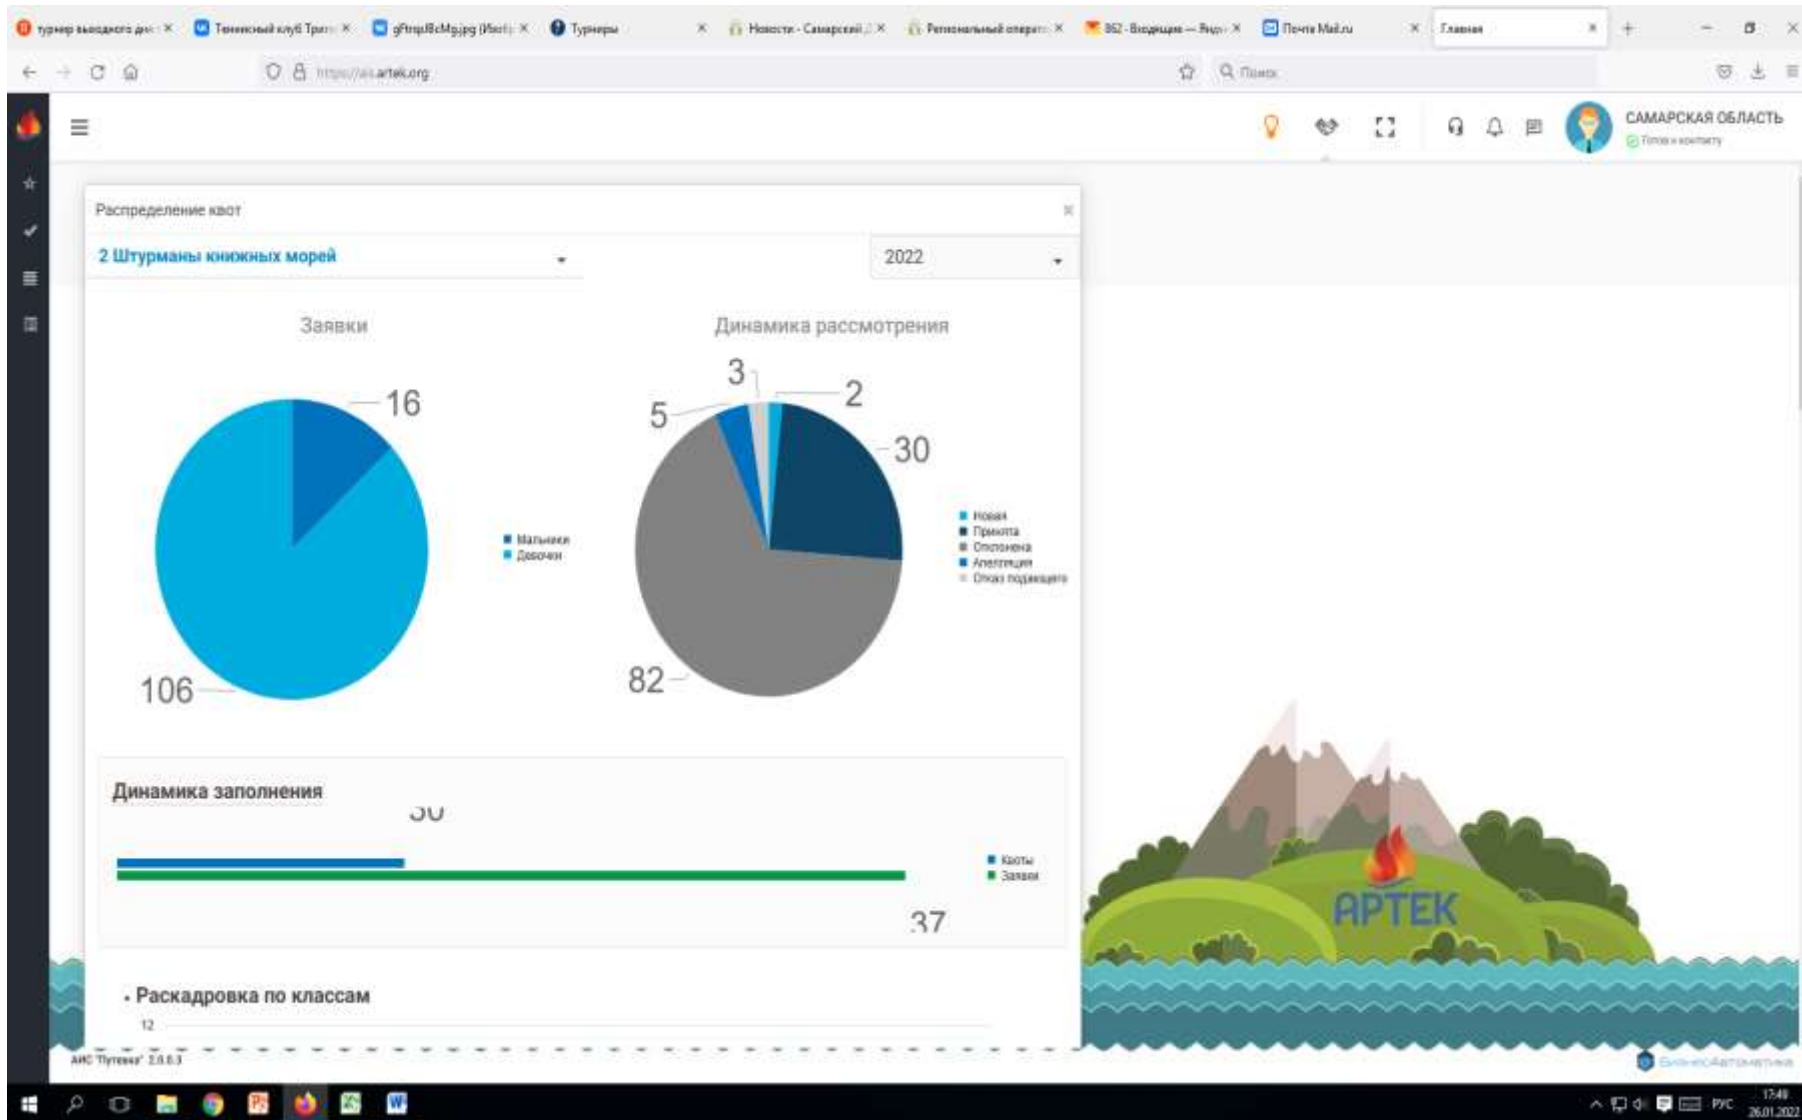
турнир выходного дн × Теннисный клуб Трит × gFtrqd8cMg.jpg (Изоб × Турниры × Новости - Самарский × Региональный операт × 862 - Входящие — Янд × Почта Mail.ru × Главная ×

https://ais.artek.org

Поиск

САМАРСКАЯ ОБЛАСТЬ
Готов к контакту

Распределение квот

2 Штурманы книжных морей

2022

Заявки

16

106

Мальчики
Девочки

Динамика рассмотрения

3

2

5

30

82

Новая
Принята
Отклонена
Апелляция
Отказ подающего

Динамика заполнения

30

37

Квоты
Заявки

Раскадровка по классам

12

АРТЕК

АИС "Путевка" 2.0.0.3

БизнесАвтоматика

РУС 17:49 26.01.2022